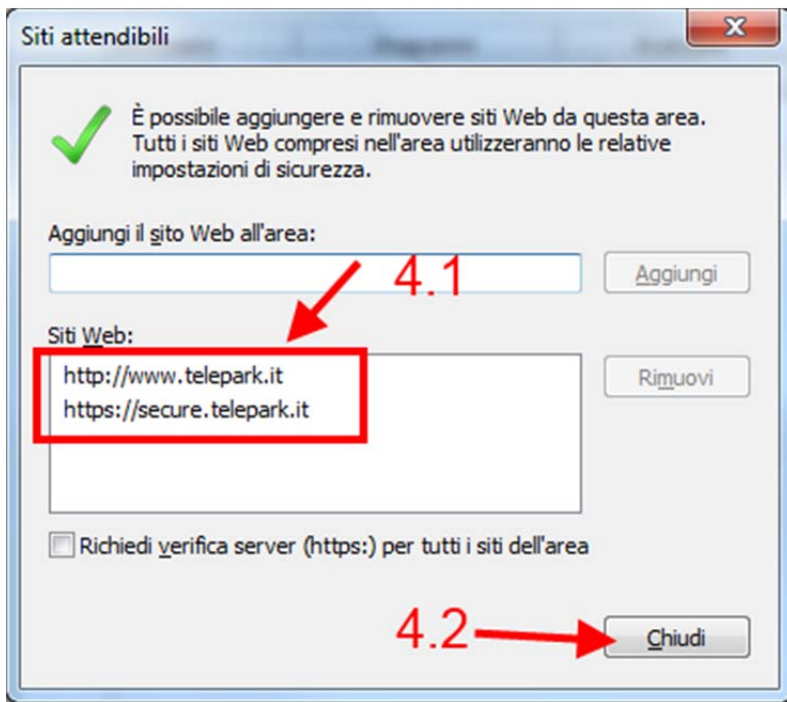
Siti attendibili

X

È possibile aggiungere e rimuovere siti Web da questa area. Tutti i siti Web compresi nell'area utilizzeranno le relative impostazioni di sicurezza.

Aggiungi il sito Web all'area:

4.1

Aggiungi

Siti Web:

http://www.telepark.it
https://secure.telepark.it

Rimuovi

Richiedi verifica server (https:) per tutti i siti dell'area

4.2

Chiudi